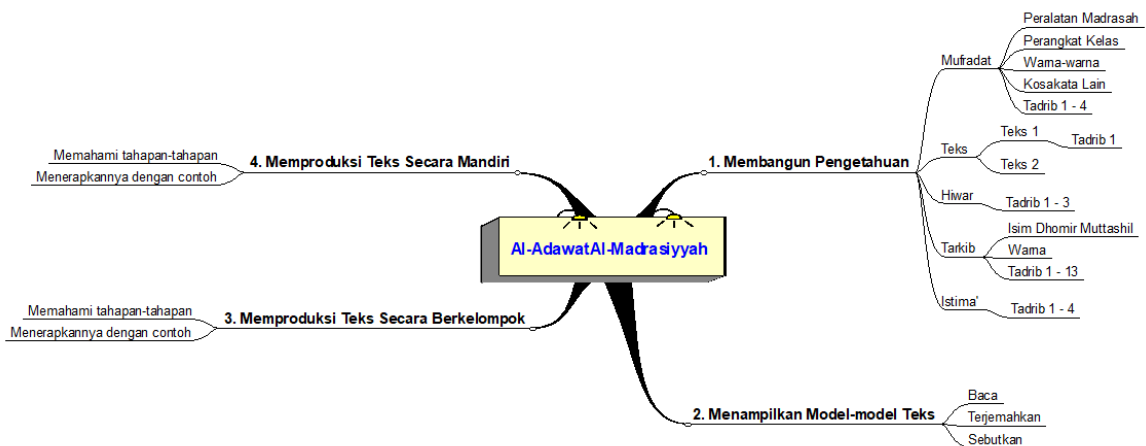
Al-AdawatAl-Madrasiyyah

1. Membangun Pengetahuan

Mufradat
Peralatan Madrasah
Perangkat Kelas
Warna-warna
Kosakata Lain
Tadrib 1 - 4

Teks
Teks 1
Tadrib 1
Teks 2

Hiwar
Tadrib 1 - 3

Tarkib
Isim Dhomir Muttashil
Warna
Tadrib 1 - 13

Istima'
Tadrib 1 - 4

2. Menampilkan Model-model Teks
Baca
Terjemahkan
Sebutkan

3. Memproduksi Teks Secara Berkelompok
Memahami tahapan-tahapan
Menerapkannya dengan contoh

4. Memproduksi Teks Secara Mandiri
Memahami tahapan-tahapan
Menerapkannya dengan contoh